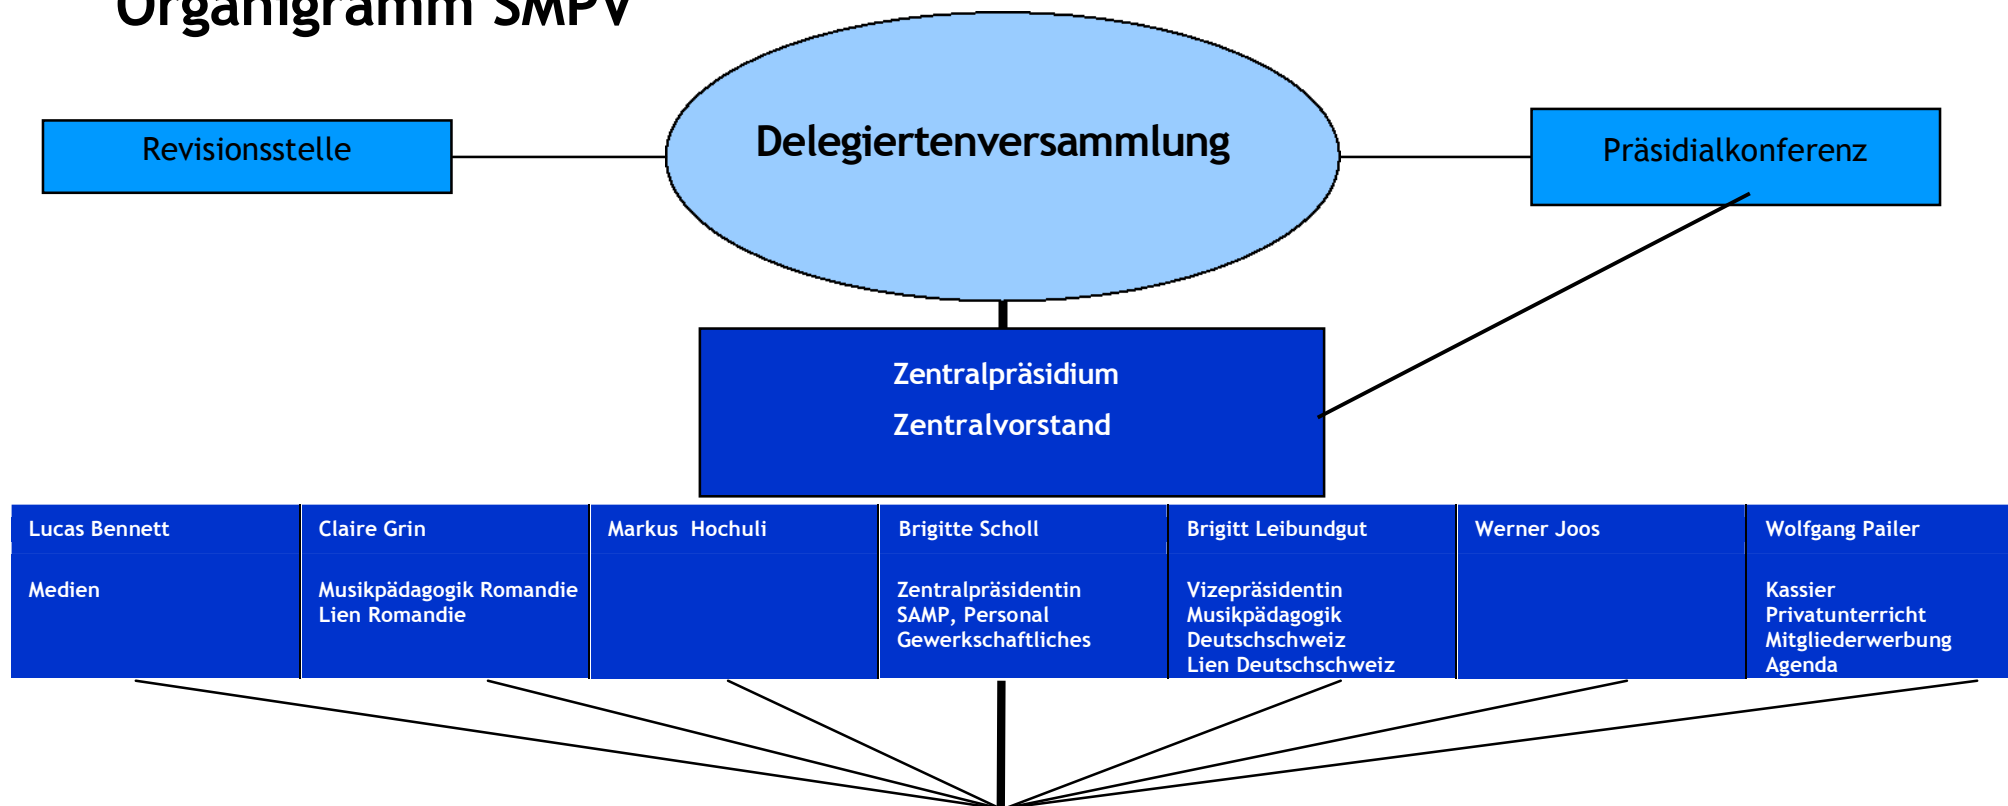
Organigramm SMPV

Revisionsstelle

Delegiertenversammlung

Präsidialkonferenz

Zentralpräsidium
Zentralvorstand

| Lucas Bennett | Claire Grin | Markus Hochuli | Brigitte Scholl | Brigitt Leibundgut | Werner Joos | Wolfgang Pailer |
|---|---|---|---|---|---|---|
| Medien | Musikpädagogik Romandie Lien Romandie | | Zentralpräsidentin SAMP, Personal Gewerkschaftliches | Vizepräsidentin Musikpädagogik Deutschschweiz Lien Deutschschweiz | | Kassier Privatunterricht Mitgliederwerbung Agenda |